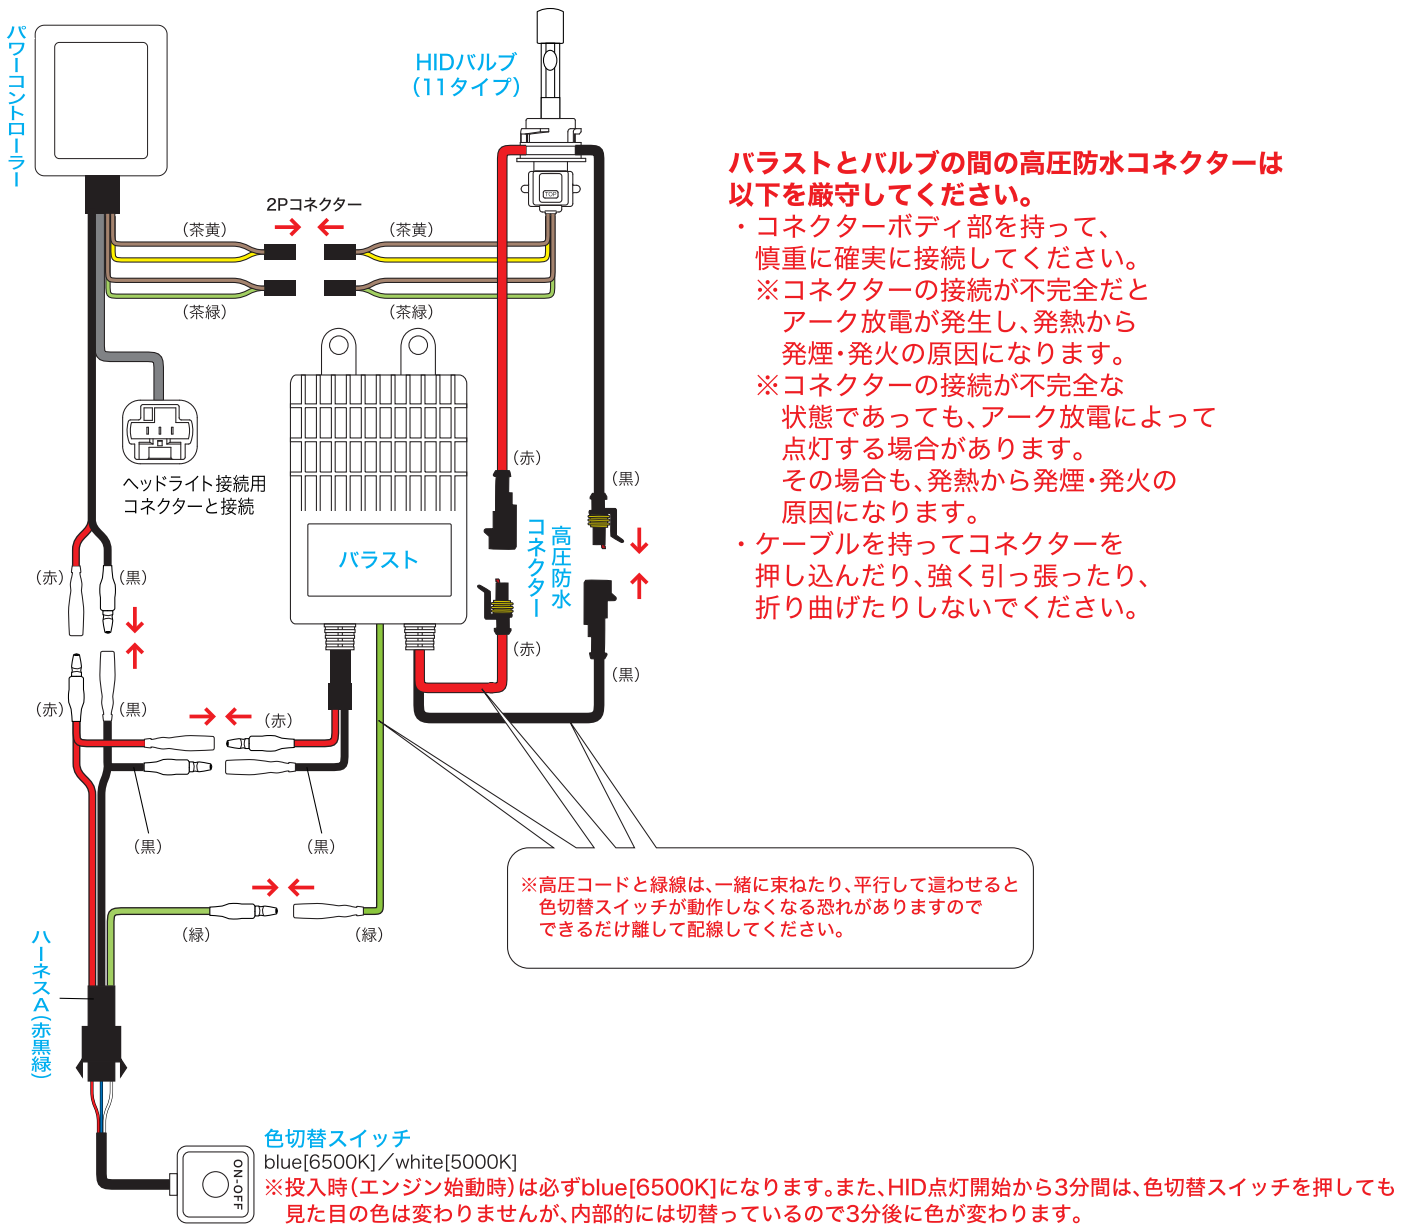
パワーコントローラー

HIDバルブ
（11タイプ）

2Pコネクター
（茶黄）
（茶黄）
（茶緑）
（茶緑）

ヘッドライト接続用
コネクターと接続

バラスト

（赤）
（黒）
高圧防水コネクター
（赤）
（黒）

（赤）
（黒）
（赤）
（黒）
（赤）
（黒）
（黒）
（緑）
（緑）

バラストとバルブの間の高圧防水コネクターは以下を厳守してください。
・コネクターボディ部を持って、慎重に確実に接続してください。
※コネクターの接続が不完全だとアーク放電が発生し、発熱から発煙・発火の原因になります。
※コネクターの接続が不完全な状態であっても、アーク放電によって点灯する場合があります。
その場合も、発熱から発煙・発火の原因になります。
・ケーブルを持ってコネクターを押し込んだり、強く引っ張ったり、折り曲げたりしないでください。

※高圧コードと緑線は、一緒に束ねたり、平行して這わせると色切替スイッチが動作しなくなる恐れがありますのでできるだけ離して配線してください。

ハーネスA（赤黒緑）

ON-OFF

色切替スイッチ
blue[6500K]／white[5000K]
※投入時（エンジン始動時）は必ずblue[6500K]になります。また、HID点灯開始から3分間は、色切替スイッチを押しても見た目の色は変わりませんが、内部的には切替っているので3分後に色が変わります。